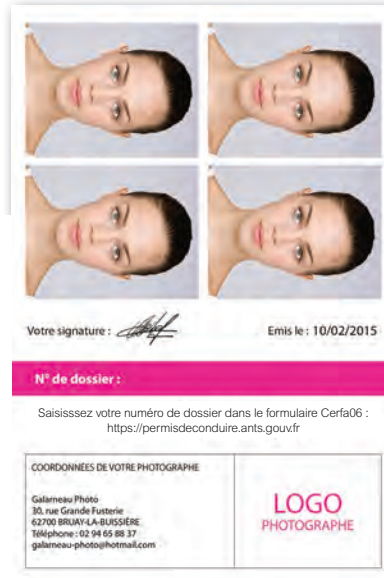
Votre signature :

Emis le : 10/02/2015

N° de dossier :

Saisisssez votre numéro de dossier dans le formulaire Cerfa06 : https://permisdeconduire.ants.gouv.fr

COORDONNÉES DE VOTRE PHOTOGRAPHE

Galarneau Photo
30, rue Grande Fusterie
62700 BRUAY-LA-BUISSIÈRE
Téléphone : 02 94 65 88 37
galarneau-photo@hotmail.com

LOGO
PHOTOGRAPHE